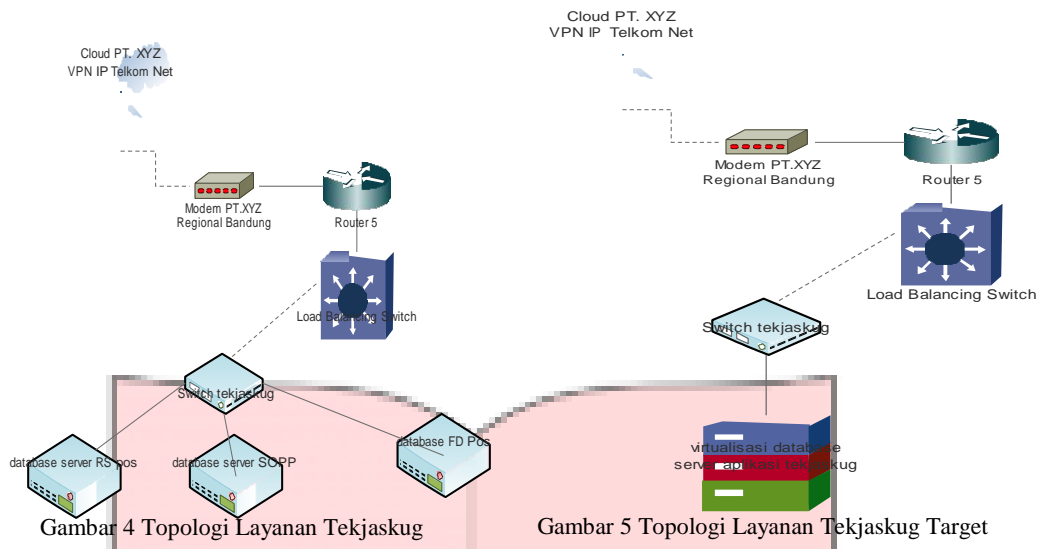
Cloud PT. XYZ
VPN IP Telkom Net

Modem PT.XYZ
Regional Bandung

Router 5

Load Balancing Switch

Switch tekjaskug

database server RS pos

database server SOPP

database FD Pos

Gambar 4 Topologi Layanan Tekjaskug

Cloud PT. XYZ
VPN IP Telkom Net

Modem PT.XYZ
Regional Bandung

Router 5

Load Balancing Switch

Switch tekjaskug

virtualisasi database
server aplikasi tekjaskug

Gambar 5 Topologi Layanan Tekjaskug Target